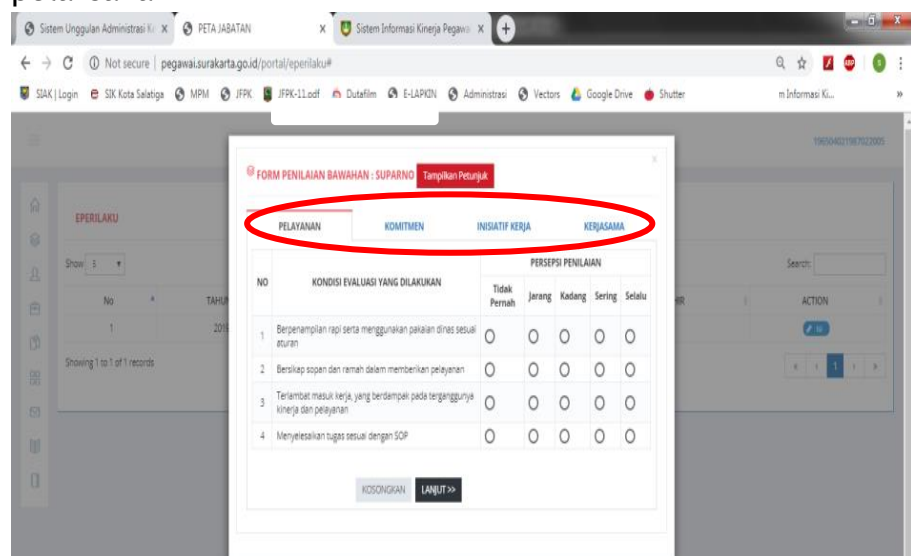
Sistem Unggulan Administrasi Ke × PETA JABATAN × Sistem Informasi Kinerja Pegawai ×

Not secure | pegawai.surakarta.go.id/portal/eperilaku#

SIAK | Login SIK Kota Salatiga MPM JFPK JFPK-11.pdf Dutafilm E-LAPKIN Administrasi Vectors Google Drive Shutter m Informasi Ki...

196504021987022005

EPERILAKU

Show 5

No TAHUN

1 2019

Showing 1 to 1 of 1 records

Search:

ACTION

FORM PENILAIAN BAWAHAN : SUPARNO Tampilkan Petunjuk

PELAYANAN KOMITMEN INISIATIF KERJA KERJASAMA

| NO | KONDISI EVALUASI YANG DILAKUKAN | PERSEPSI PENILAIAN | | | | |
|---|---|---|---|---|---|---|
| | | Tidak Pernah | Jarang | Kadang | Sering | Selalu |
| 1 | Berpenampilan rapi serta menggunakan pakaian dinas sesuai aturan | ○ | ○ | ○ | ○ | ○ |
| 2 | Bersikap sopan dan ramah dalam memberikan pelayanan | ○ | ○ | ○ | ○ | ○ |
| 3 | Terlambat masuk kerja, yang berdampak pada terganggunya kinerja dan pelayanan | ○ | ○ | ○ | ○ | ○ |
| 4 | Menyelesaikan tugas sesuai dengan SOP | ○ | ○ | ○ | ○ | ○ |

KOSONGKAN LANJUT >>